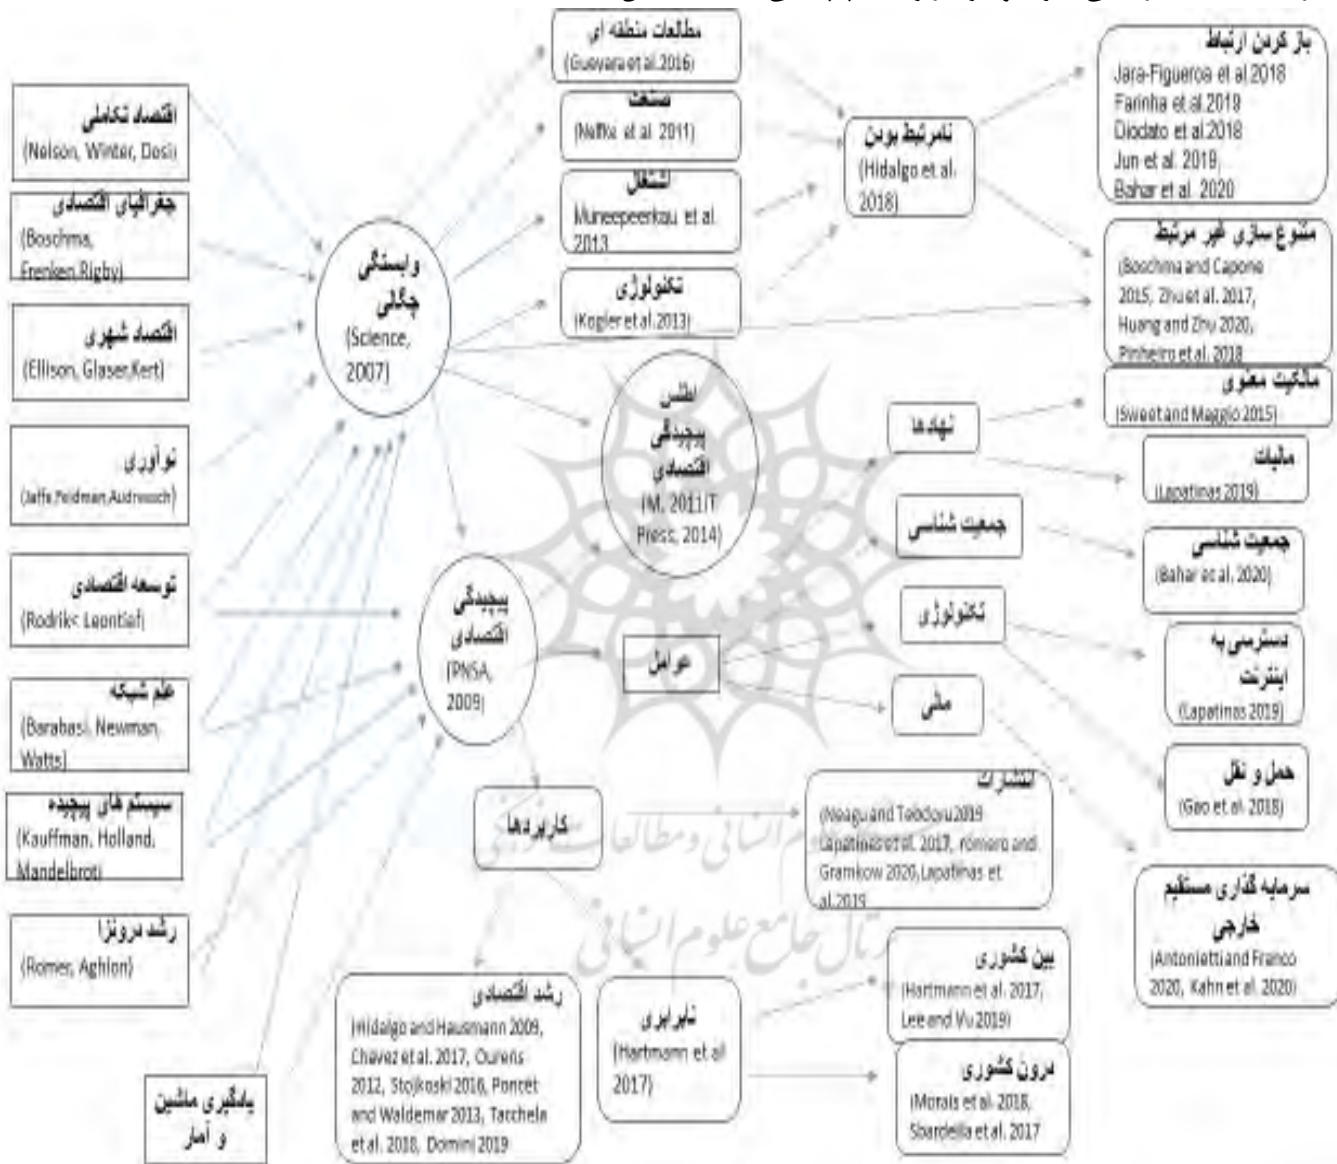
اقتصاد تکاملی
(Nelson, Winter, Dosi)

جغرافیای اقتصادی
(Boschma, Frenken Rigby)

اقتصاد شهری
(Ellison, Glaser,Kert)

نوآوری
(Jaffe,Feldman,Audresch)

توسعه اقتصادی
(Rodrik< Leontief)

علم شبکه
(Barabasi, Newman, Watts)

سیستم های پیچیده
(Kauffman, Holland, Mandelbrot)

رشد درونزا
(Romer, Aghion)

یادگیری ماشین و آمار

وابستگی چگالی
(Science, 2007)

پیچیدگی اقتصادی
(PNSA, 2009)

مطالعات منطقه ای
(Guevara et al.2016)

صنعت
(Neffke et al. 2011)

اشتغال
Muneepeerkau et al. 2013

تکنولوژی
(Kogler et al.2013)

اطلس پیچیدگی اقتصادی
(M. 2011/T Press, 2014)

عوامل

کاربردها

نامرتبط بودن
(Hidalgo et al. 2018)

باز کردن ارتباط
Jara-Figueroa et al.2018
Farinha et al.2019
Diodato et al.2018
Jun et al. 2019,
Bahar et al. 2020

متنوع سازی غیر مرتبط
(Boschma and Capone 2015, Zhu et al. 2017, Huang and Zhu 2020, Pinheiro et al. 2018

مالکیت معنوی
(Sweet and Maggio 2015)

نهادها

مالیات
(Lapatinas 2019)

جمعیت شناسی

جمعیت شناسی
(Bahar et al. 2020)

تکنولوژی

دسترسی به اینترنت
(Lapatinas 2019)

ملی

حمل و نقل
(Gao et al. 2018)

انتشارات
(Neagu and Teodoru2019 Lapatinas et al. 2017, romero and Gramkow 2020,Lapatinas et al.2019

سرمایه گذاری مستقیم خارجی
(Antonietti and Franco 2020, Kahn et al. 2020)

بین کشوری
(Hartmann et al. 2017, Lee and Vu 2019)

نابرابری
(Hartmann et al 2017)

درون کشوری
(Morais et al. 2018, Sbardella et al. 2017

رشد اقتصادی
(Hidalgo and Hausmann 2009, Chavez et al. 2017, Ourens 2012, Stojkoski 2016, Poncet and Waldemar 2013, Tacchela et al. 2018, Domini 2019